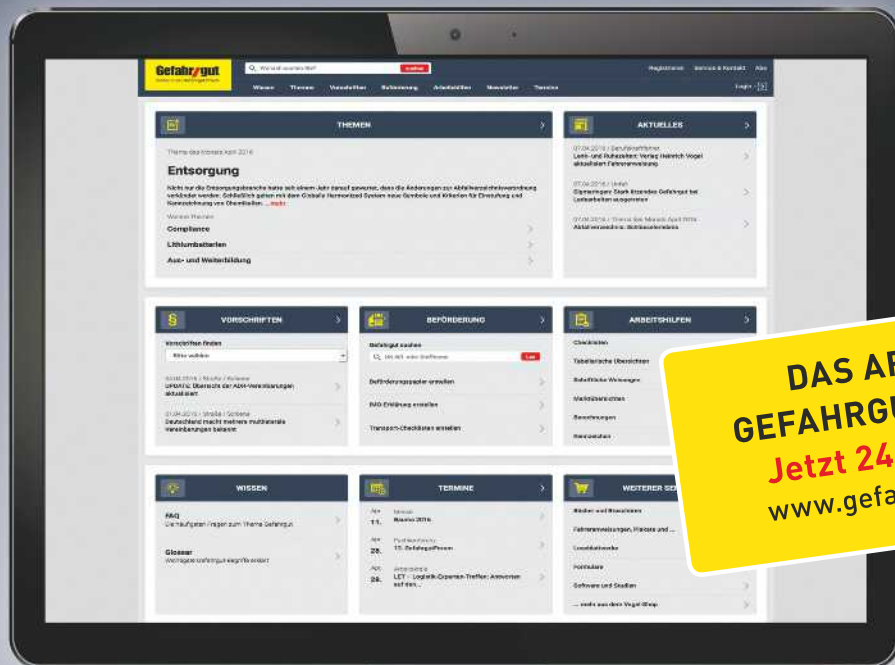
Gefahr/gut

suchen

Registrieren Service & Kontakt Abo

Wissen Themen Vorschriften Beförderung Arbeitshilfen Newsletter Termine

Login

THEMEN

Thema des Monats April 2016

Entsorgung

Nicht nur die Entsorgungsbranche hatte seit einem Jahr darauf gewartet, dass die Änderungen zur Abfallverzeichnisverordnung verkündet werden: Schließlich gelten mit dem Globally Harmonized System neue Symbole und Kriterien für Einstufung und Kennzeichnung von Chemikalien. ... mehr

Weitere Themen

Compliance

Lithiumbatterien

Aus- und Weiterbildung

AKTUELLES

Lenk- und Ruhezeiten: Verlag Heinrich Vogel aktualisiert Fahrerunterweisung

Expertenforum: Stark überladen Gefahrgut bei Lastkraftwagen ausgeweitet

VORSCHRIFTEN

Vorschriften finden

Bitte wählen

UPDATE: Übersicht der ADR-Vereinbarungen aktualisiert

Deutschland macht mehrere multilaterale Vereinbarungen bekannt

BEFÖRDERUNG

Gefahrgut suchen

Los

Beförderungspapier erstellen

FAQ-Erklärung erstellen

Transport-Checklisten erstellen

ARBEITSHILFEN

Checklisten

Tabellarische Übersichten

Schriftliche Weisungen

Merkblätter

Berechnungen

WISSEN

FAQ

Die häufigsten Fragen zum Thema Gefahrgut

Glossar

Wichtigste Gefahrgut-Begriffe erklärt

TERMINE

11. Bauma 2016

28. 17. Gefahrgut-Forum

26. LET – Logistik-Experten-Treffen

WEITERER SE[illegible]

Bücher und Broschüren

Fahrerunterweisungen, Plakate und ...

Loseblattwerke

Formulare

Software und Studien

... mehr aus dem Vogel Shop

DAS A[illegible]
GEFAHRGU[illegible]
Jetzt 24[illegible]
www.gefa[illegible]